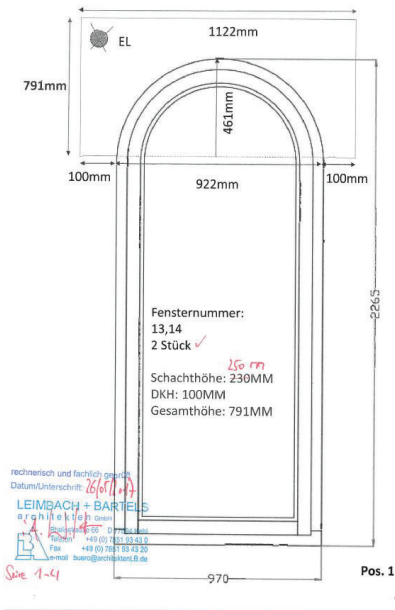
EL

1122mm

791mm

461mm

100mm

922mm

100mm

Fensternummer:
13,14
2 Stück ✓

250 mm
Schachthöhe: 230MM
DKH: 100MM
Gesamthöhe: 791MM

2265

rechnerisch und fachlich geprüft
Datum/Unterschrift: 26/07/07

LEIMBACH + BARTELS
architekten GmbH
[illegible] 66 D-77 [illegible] Kehl
Telefon +49 (0) 7851 93 43 0
Fax +49 (0) 7851 93 43 20
e-mail buero@architektenLB.de

Seite 1-41

970

Pos. 1